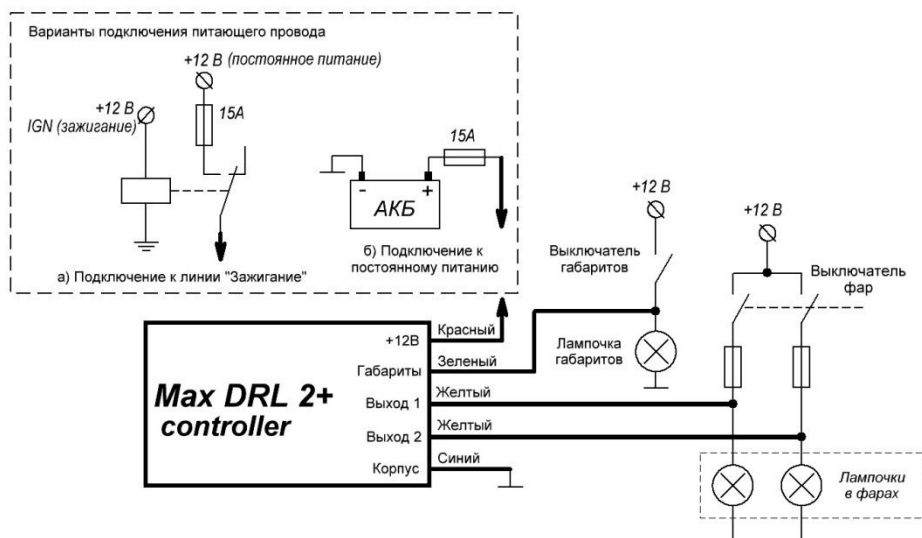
Варианты подключения питающего провода

+12 В (постоянное питание)

+12 В
IGN (зажигание)

15А

15А

АКБ

а) Подключение к линии "Зажигание"

б) Подключение к постоянному питанию

+12 В

Выключатель габаритов

+12 В

Выключатель фар

Max DRL 2+ controller

+12В
Габариты
Выход 1
Выход 2
Корпус

Красный
Зеленый
Желтый
Желтый
Синий

Лампочка габаритов

Лампочки в фарах